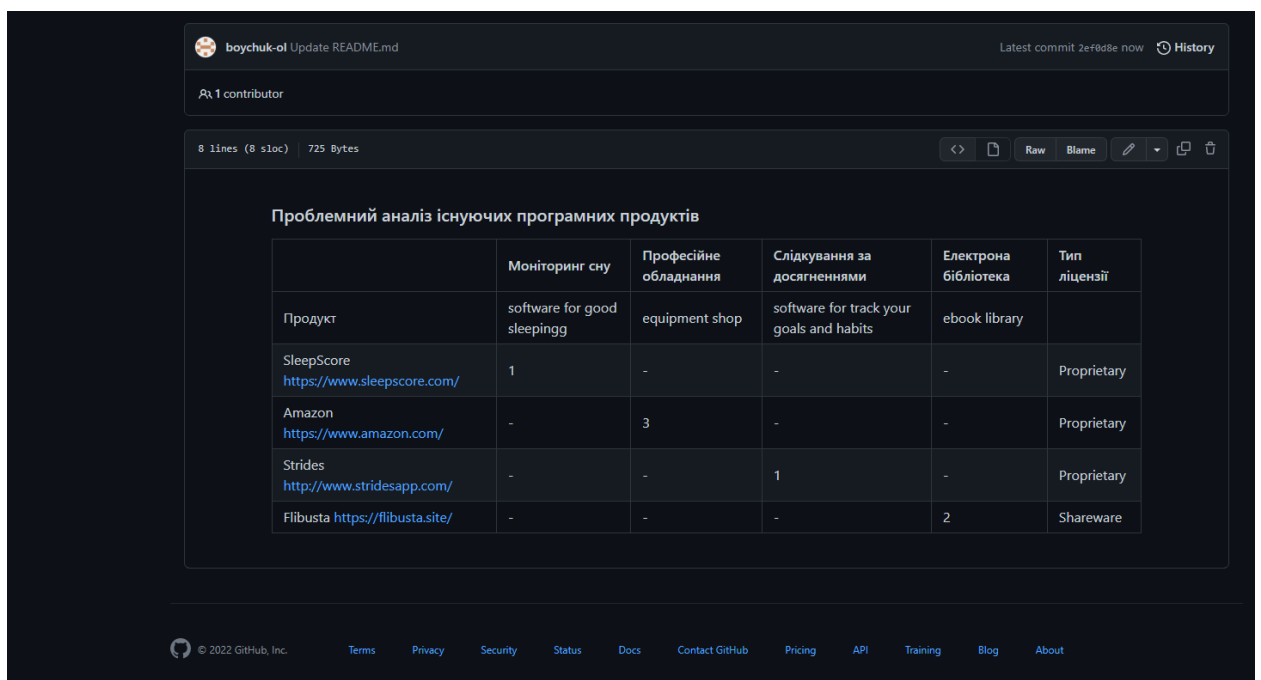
boychuk-ol Update README.md

Latest commit 2ef0d8e now History

1 contributor

8 lines (8 sloc) | 725 Bytes

Raw Blame

Проблемний аналіз існуючих програмних продуктів

| | Моніторинг сну | Професійне обладнання | Слідкування за досягненнями | Електрона бібліотека | Тип ліцензії |
|---|---|---|---|---|---|
| Продукт | software for good sleepingg | equipment shop | software for track your goals and habits | ebook library | |
| SleepScore https://www.sleepscore.com/ | 1 | - | - | - | Proprietary |
| Amazon https://www.amazon.com/ | - | 3 | - | - | Proprietary |
| Strides http://www.stridesapp.com/ | - | - | 1 | - | Proprietary |
| Flibusta https://flibusta.site/ | - | - | - | 2 | Shareware |

© 2022 GitHub, Inc. Terms Privacy Security Status Docs Contact GitHub Pricing API Training Blog About